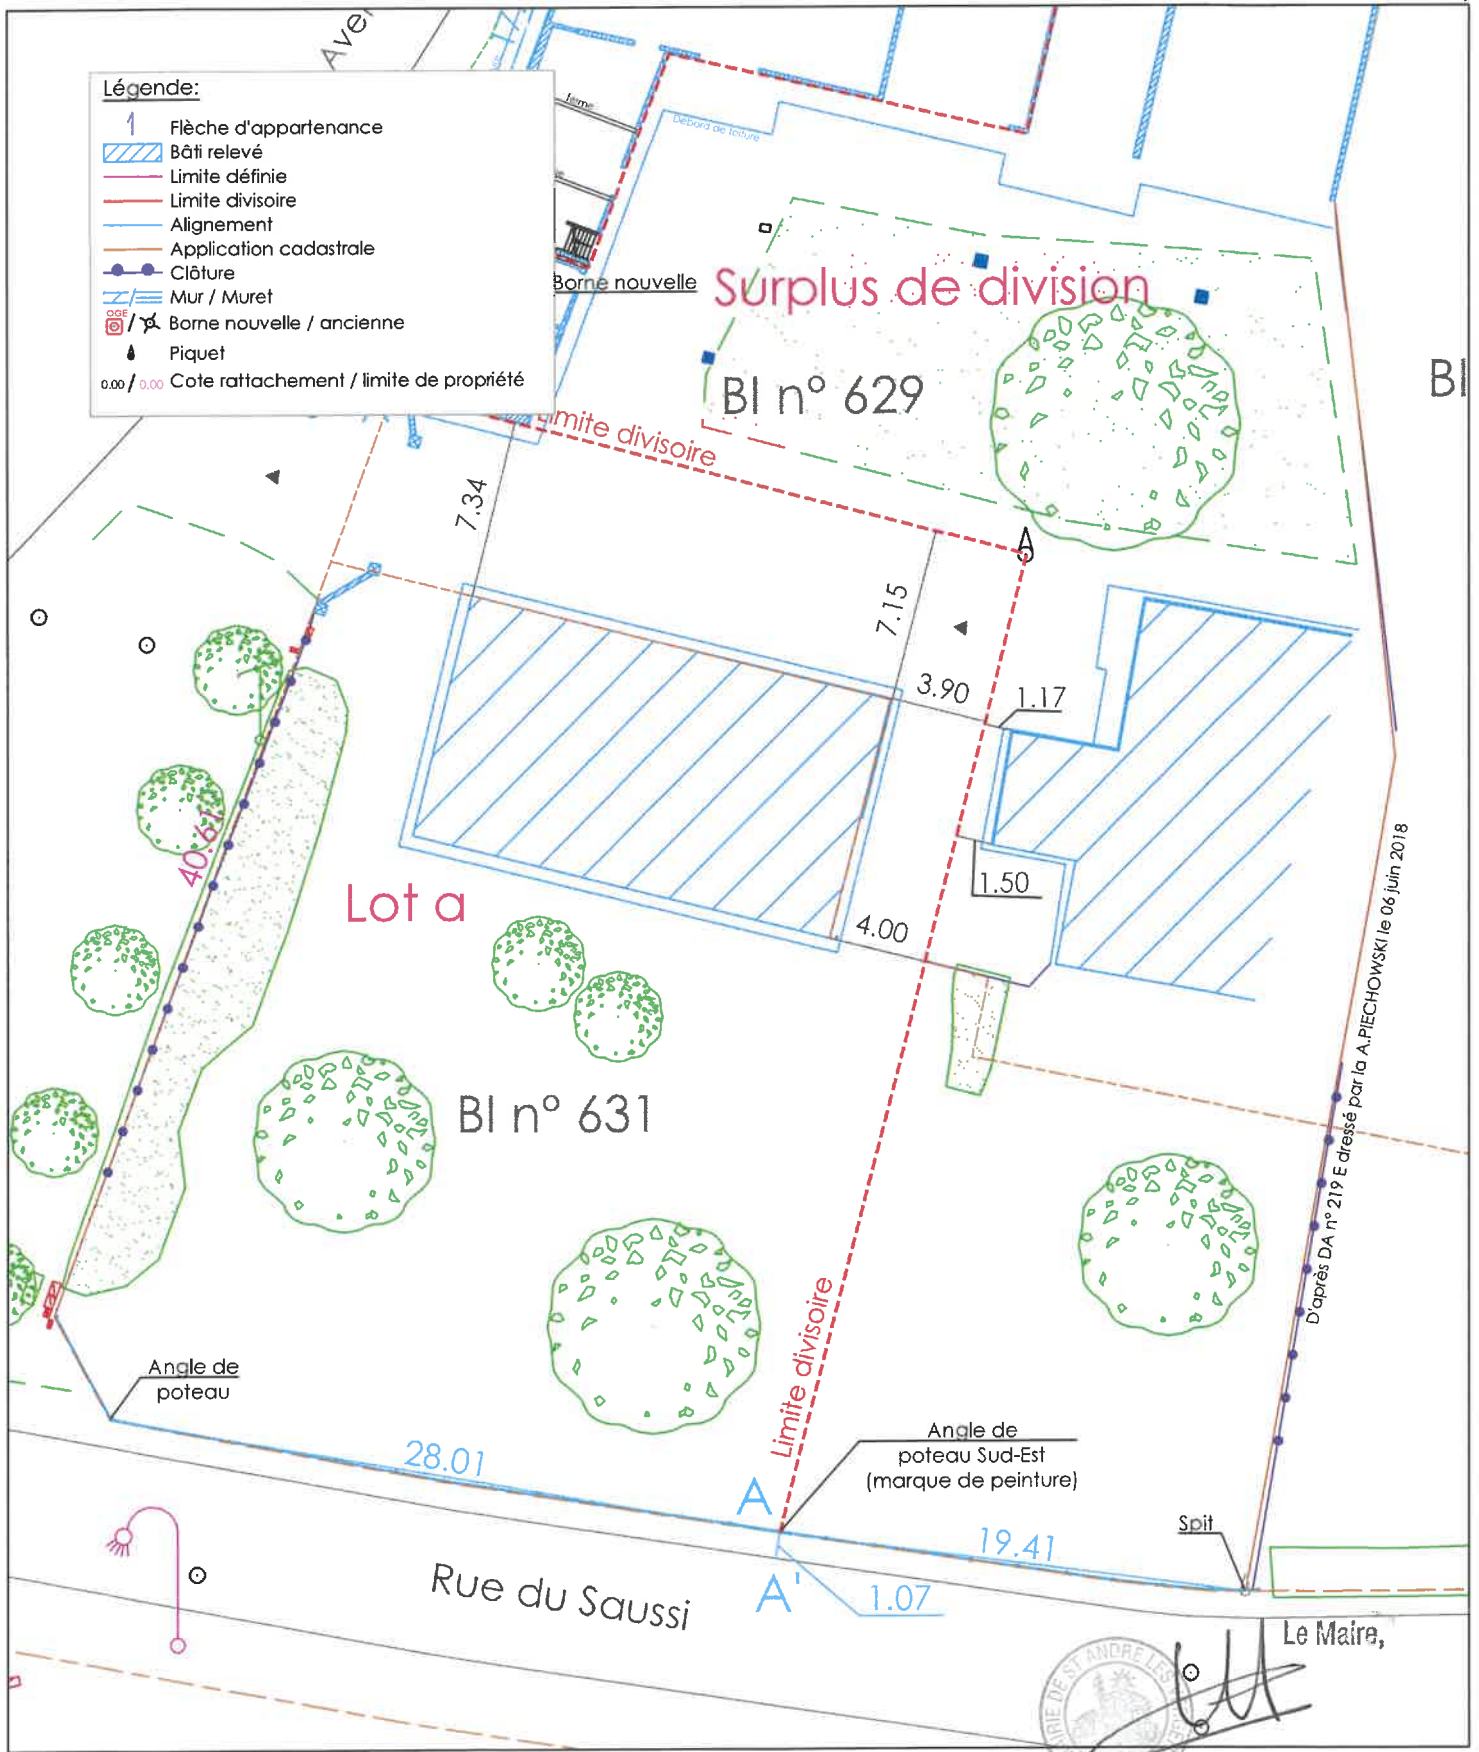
Ave

Légende:
Flèche d'appartenance
Bâti relevé
Limite définie
Limite divisoire
Alignement
Application cadastrale
Clôture
Mur / Muret
Borne nouvelle / ancienne
Piquet
0.00 / 0.00 Cote rattachement / limite de propriété

Débord de toiture

Borne nouvelle

Surplus de division

BI n° 629

BI

Limite divisoire

7.34

7.15

A

3.90

1.17

1.50

4.00

40.61

Lot a

BI n° 631

D'après DA n° 219 E dressé par la A.PIECHOWSKI le 06 juin 2018

Limite divisoire

Angle de poteau

28.01

Angle de poteau Sud-Est (marque de peinture)

A

19.41

Spit

A'

1.07

Rue du Saussi

Le Maire,

MAIRIE DE ST ANDRE LES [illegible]